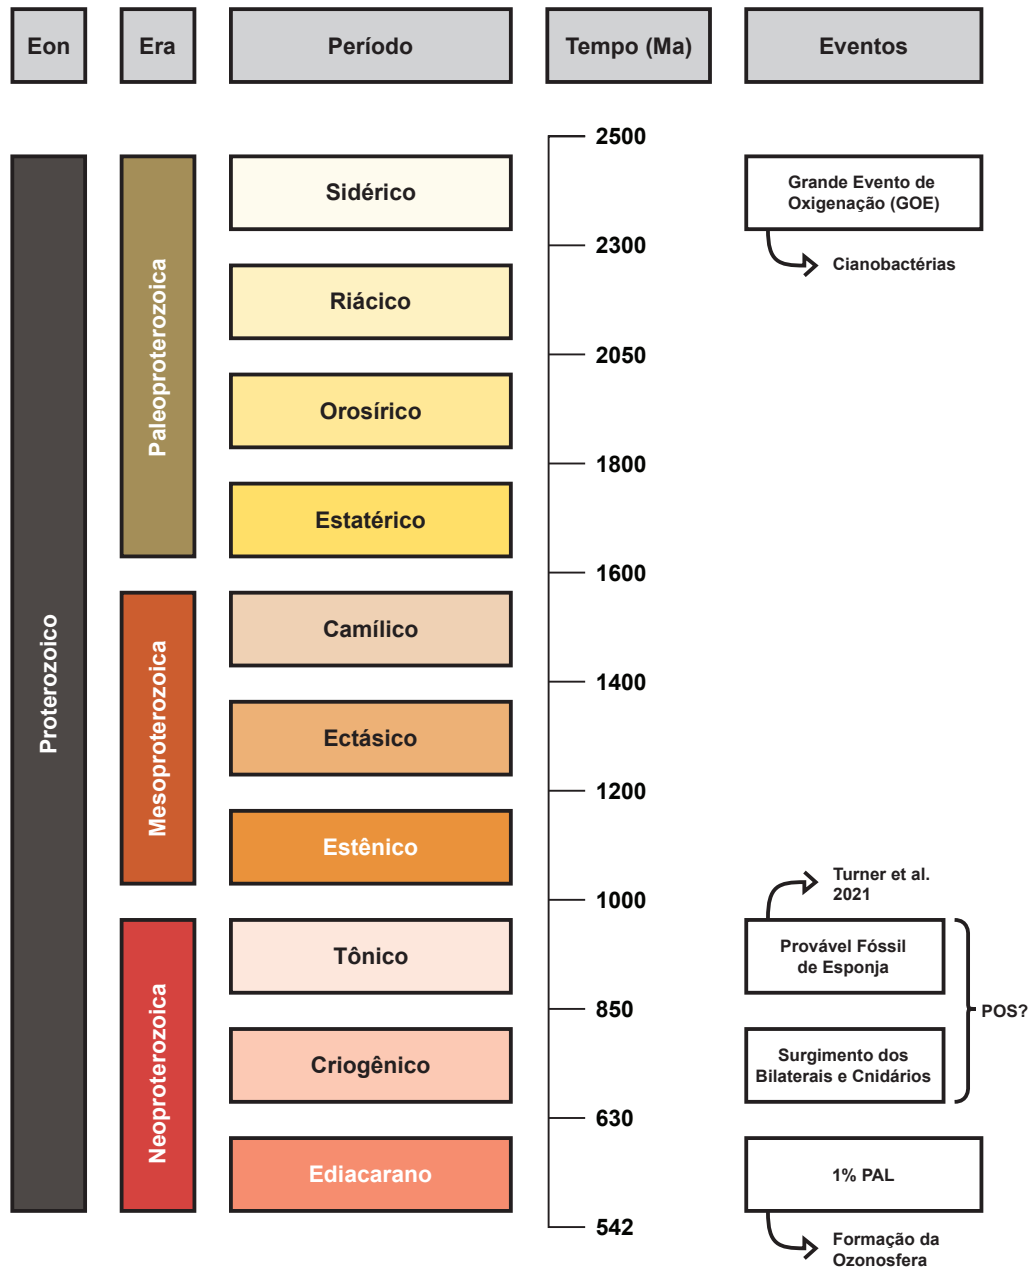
Eon

Era

Período

Tempo (Ma)

Eventos

Proterozoico

Paleoproterozoica

Mesoproterozoica

Neoproterozoica

Sidérico

Riácico

Orosírico

Estatérico

Camílico

Ectásico

Estênico

Tônico

Criogênico

Ediacarano

2500

2300

2050

1800

1600

1400

1200

1000

850

630

542

Grande Evento de Oxigenação (GOE)

Cianobactérias

Turner et al. 2021

Provável Fóssil de Esponja

POS?

Surgimento dos Bilaterais e Cnidários

1% PAL

Formação da Ozonosfera